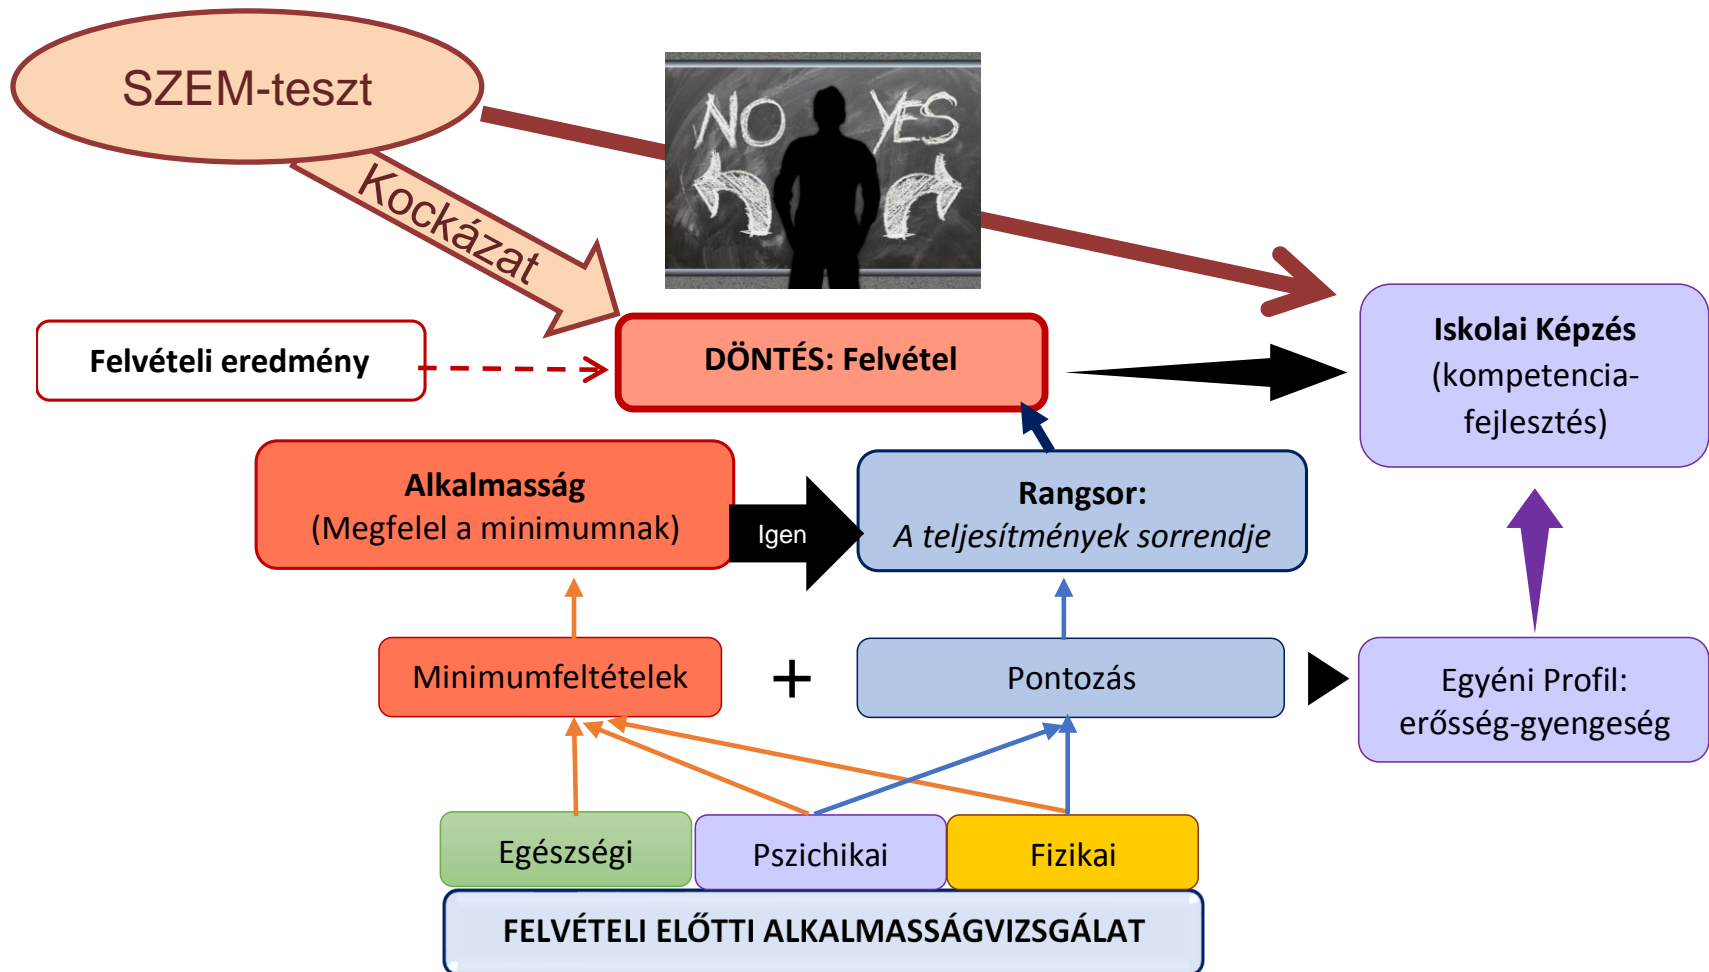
SZEM-teszt

Kockázat

NO YES

Felvételi eredmény

DÖNTÉS: Felvétel

Iskolai Képzés (kompetencia-fejlesztés)

Alkalmasság (Megfelel a minimumnak)

Igen

Rangsor: A teljesítmények sorrendje

Minimumfeltételek

+

Pontozás

Egyéni Profil: erősség-gyengeség

Egészségi

Pszichikai

Fizikai

FELVÉTELI ELŐTTI ALKALMASSÁGVIZSGÁLAT